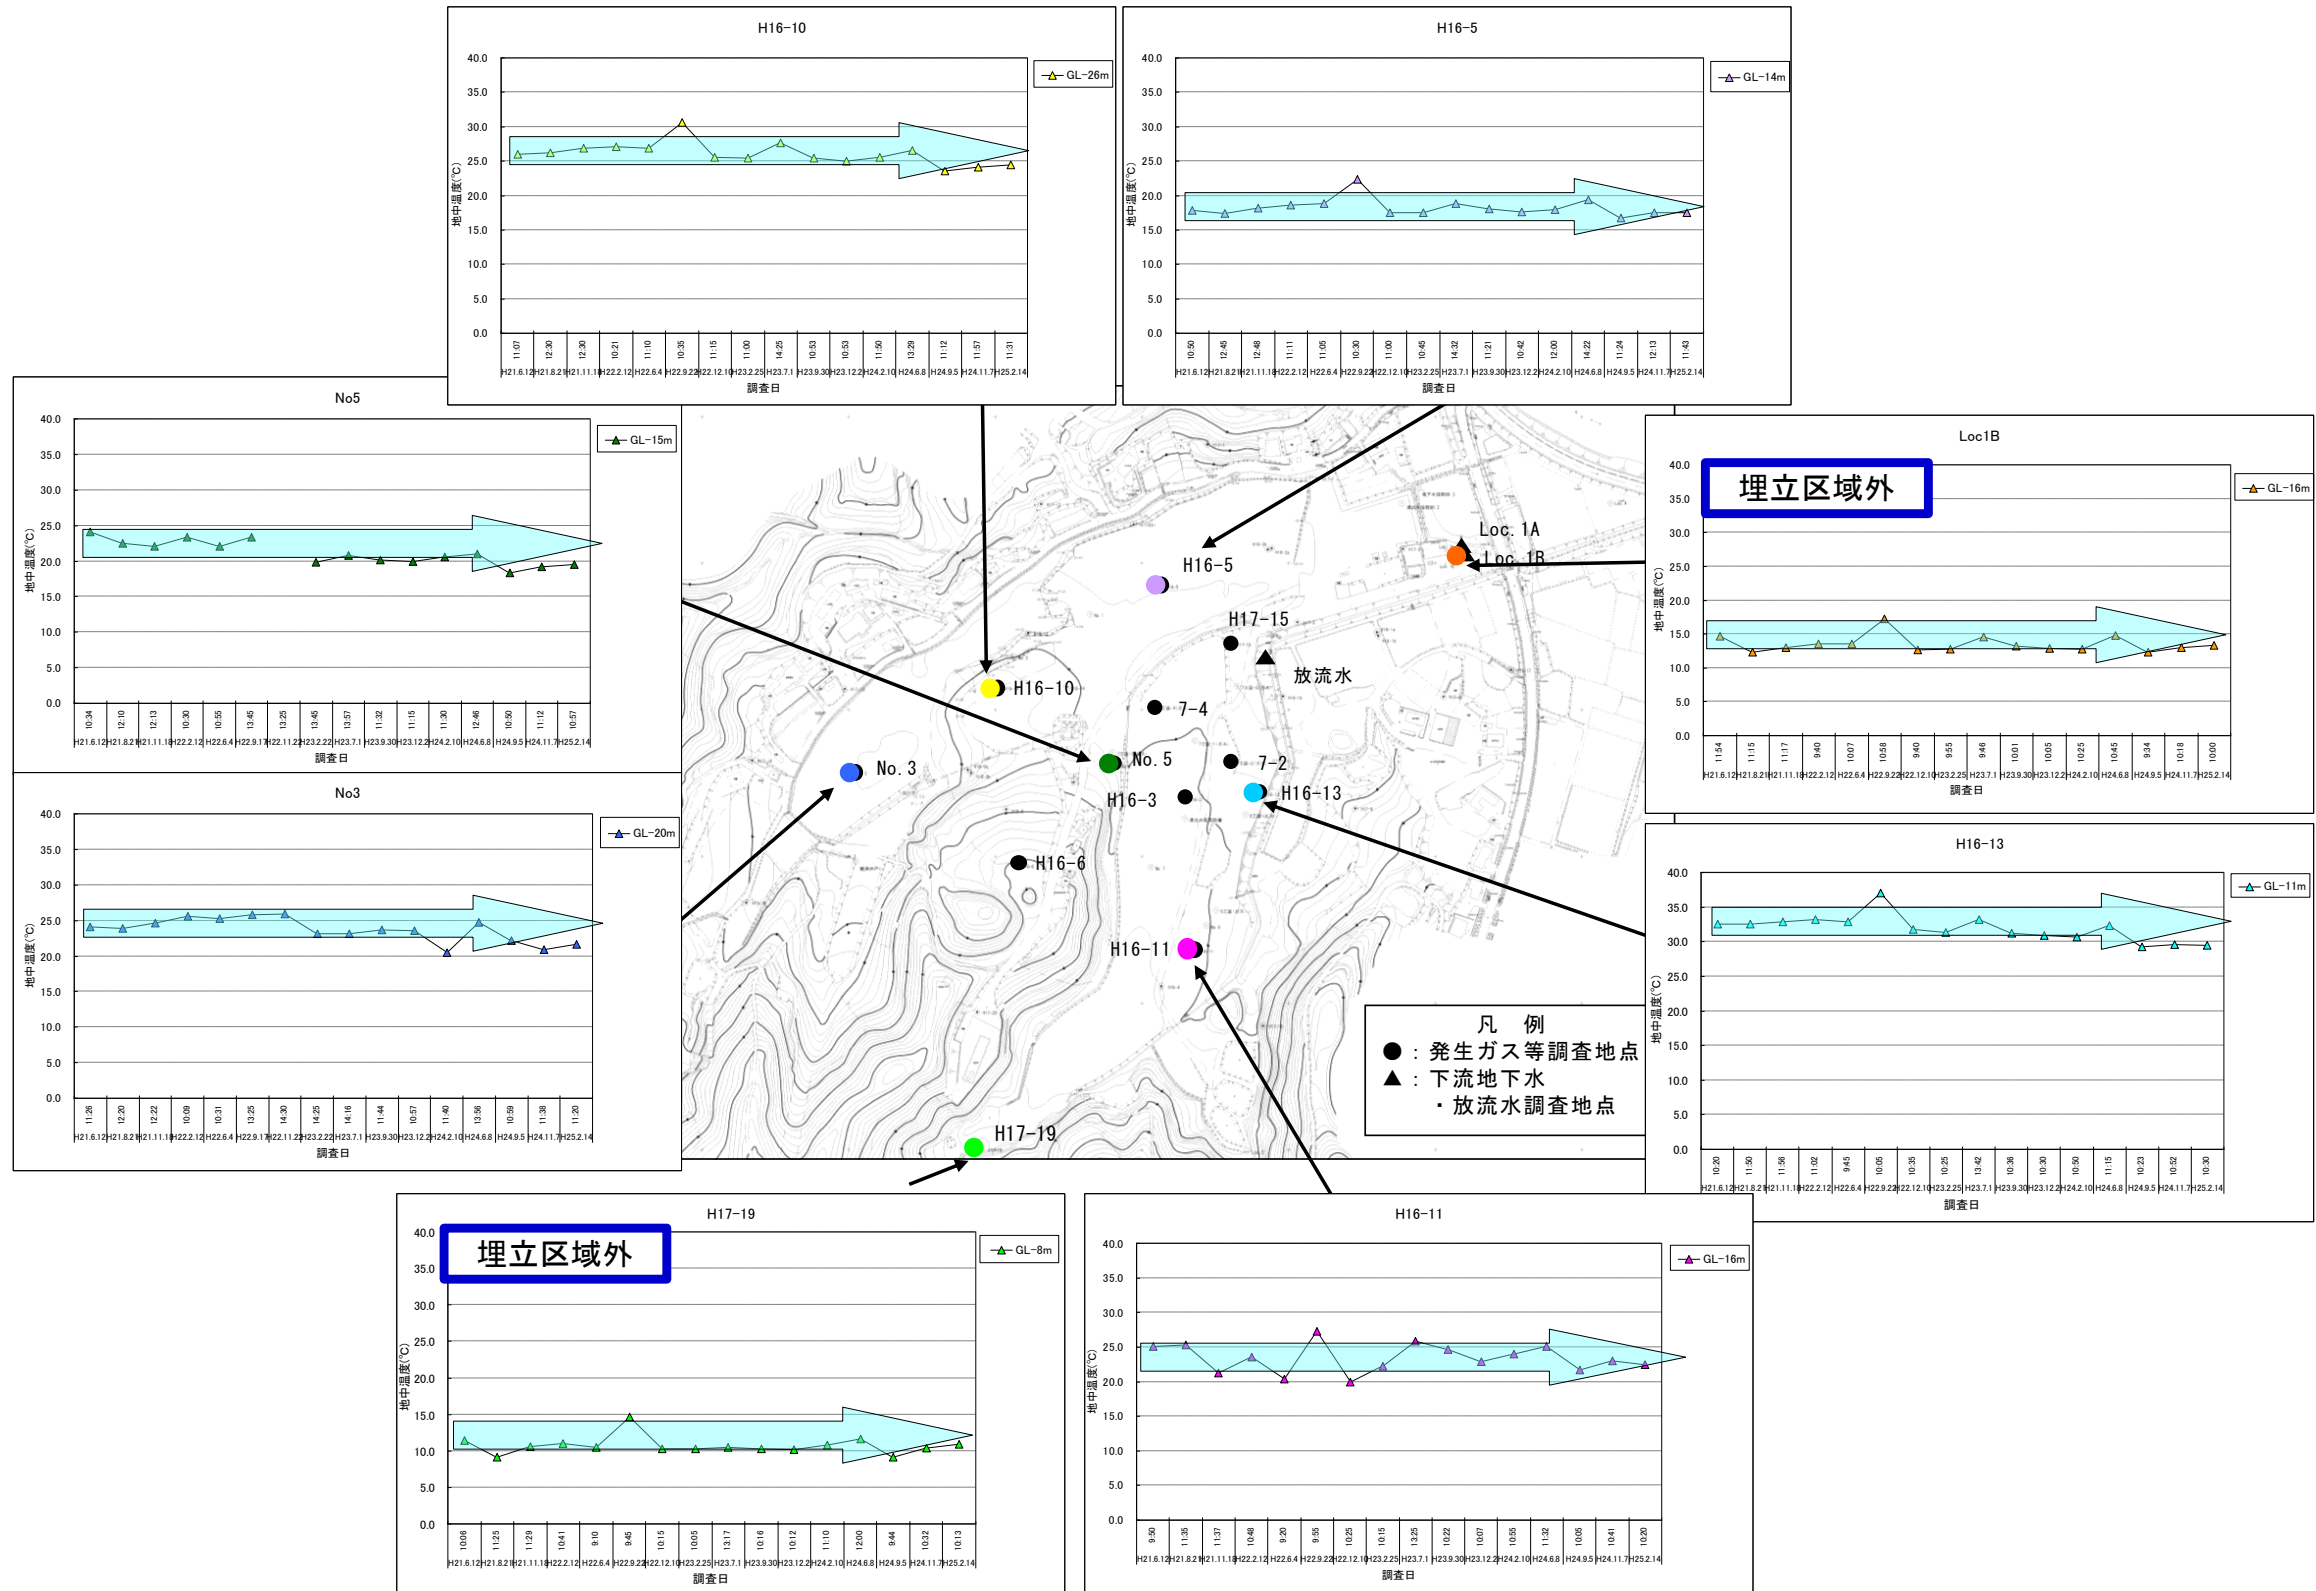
H16-10

GL-26m

40.0
35.0
30.0
25.0
20.0
15.0
10.0
5.0
0.0

地中温度(℃)

11:07 12:30 12:30 10:21 11:10 10:35 11:15 11:00 14:25 10:53 10:53 11:50 13:29 11:12 11:57 11:31

H21.6.12 H21.8.21 H21.11.18 H22.2.12 H22.6.4 H22.9.22 H22.12.10 H23.2.25 H23.7.1 H23.9.30 H23.12.2 H24.2.10 H24.6.8 H24.9.5 H24.11.7 H25.2.14

調査日

H16-5

GL-14m

40.0
35.0
30.0
25.0
20.0
15.0
10.0
5.0
0.0

地中温度(℃)

10:50 12:45 12:48 11:11 11:05 10:30 11:00 10:45 14:32 11:21 10:42 12:00 14:22 11:24 12:13 11:43

H21.6.12 H21.8.21 H21.11.18 H22.2.12 H22.6.4 H22.9.22 H22.12.10 H23.2.25 H23.7.1 H23.9.30 H23.12.2 H24.2.10 H24.6.8 H24.9.5 H24.11.7 H25.2.14

調査日

No5

GL-15m

40.0
35.0
30.0
25.0
20.0
15.0
10.0
5.0
0.0

地中温度(℃)

10:34 12:10 12:13 10:30 10:55 13:45 13:25 13:45 13:57 11:32 11:15 11:30 12:46 10:50 11:12 10:57

H21.6.12 H21.8.21 H21.11.18 H22.2.12 H22.6.4 H22.9.17 H22.11.22 H23.2.22 H23.7.1 H23.9.30 H23.12.2 H24.2.10 H24.6.8 H24.9.5 H24.11.7 H25.2.14

調査日

Loc1B

埋立区域外

GL-16m

40.0
35.0
30.0
25.0
20.0
15.0
10.0
5.0
0.0

地中温度(℃)

11:54 11:15 11:17 9:40 10:07 10:58 9:40 9:55 9:46 10:01 10:05 10:25 10:45 9:34 10:18 10:00

H21.6.12 H21.8.21 H21.11.18 H22.2.12 H22.6.4 H22.9.22 H22.12.10 H23.2.25 H23.7.1 H23.9.30 H23.12.2 H24.2.10 H24.6.8 H24.9.5 H24.11.7 H25.2.14

調査日

Loc. 1A
Loc. 1B
H16-5
H17-15
放流水
H16-10
7-4
No. 5
7-2
No. 3
H16-3
H16-13
H16-6
H16-11
H17-19

凡 例
● : 発生ガス等調査地点
▲ : 下流地下水
・放流水調査地点

No3

GL-20m

40.0
35.0
30.0
25.0
20.0
15.0
10.0
5.0
0.0

地中温度(℃)

11:26 12:20 12:22 10:09 10:31 13:25 14:30 14:25 14:16 11:44 10:57 11:40 13:56 10:59 11:38 11:20

H21.6.12 H21.8.21 H21.11.18 H22.2.12 H22.6.4 H22.9.17 H22.11.22 H23.2.22 H23.7.1 H23.9.30 H23.12.2 H24.2.10 H24.6.8 H24.9.5 H24.11.7 H25.2.14

調査日

H16-13

GL-11m

40.0
35.0
30.0
25.0
20.0
15.0
10.0
5.0
0.0

地中温度(℃)

10:20 11:50 11:56 11:02 9:45 10:05 10:35 10:25 13:42 10:36 10:30 10:50 11:15 10:23 10:52 10:30

H21.6.12 H21.8.21 H21.11.18 H22.2.12 H22.6.4 H22.9.22 H22.12.10 H23.2.25 H23.7.1 H23.9.30 H23.12.2 H24.2.10 H24.6.8 H24.9.5 H24.11.7 H25.2.14

調査日

H17-19

埋立区域外

GL-8m

40.0
35.0
30.0
25.0
20.0
15.0
10.0
5.0
0.0

地中温度(℃)

10:06 11:25 11:29 10:41 9:10 9:45 10:15 10:05 13:17 10:16 10:12 11:10 12:00 9:44 10:32 10:13

H21.6.12 H21.8.21 H21.11.18 H22.2.12 H22.6.4 H22.9.22 H22.12.10 H23.2.25 H23.7.1 H23.9.30 H23.12.2 H24.2.10 H24.6.8 H24.9.5 H24.11.7 H25.2.14

調査日

H16-11

GL-16m

40.0
35.0
30.0
25.0
20.0
15.0
10.0
5.0
0.0

地中温度(℃)

9:50 11:35 11:37 10:48 9:20 9:55 10:25 10:15 13:25 10:22 10:07 10:55 11:32 10:05 10:41 10:20

H21.6.12 H21.8.21 H21.11.18 H22.2.12 H22.6.4 H22.9.22 H22.12.10 H23.2.25 H23.7.1 H23.9.30 H23.12.2 H24.2.10 H24.6.8 H24.9.5 H24.11.7 H25.2.14

調査日